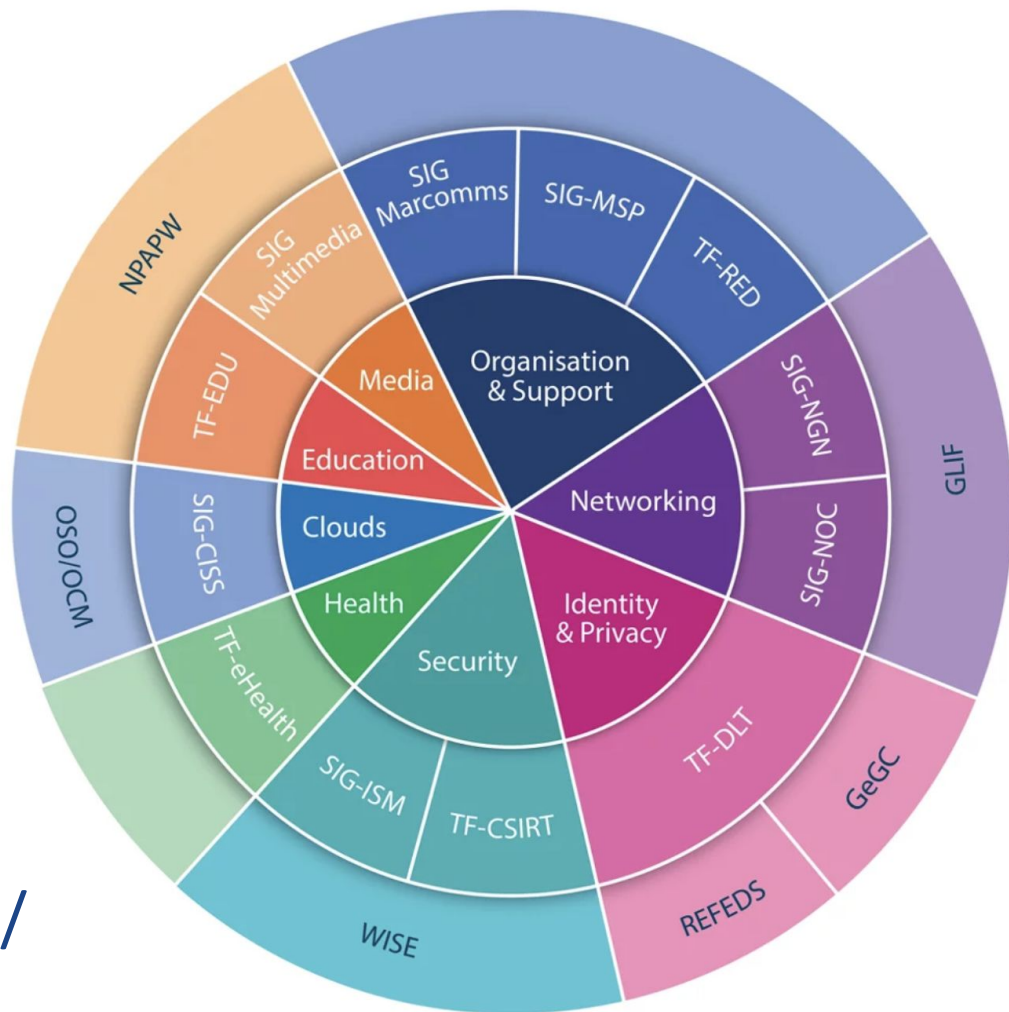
Organisation & Support

Networking

Identity & Privacy

Security

Health

Clouds

Education

Media

SIG Marcomms

SIG-MSP

TF-RED

SIG-NGN

SIG-NOC

TF-DLT

TF-CSIRT

SIG-ISM

TF-eHealth

SIG-CISS

TF-EDU

SIG Multimedia

NPAPW

GLIF

GeGC

REFEDS

WISE

OSO/OCM